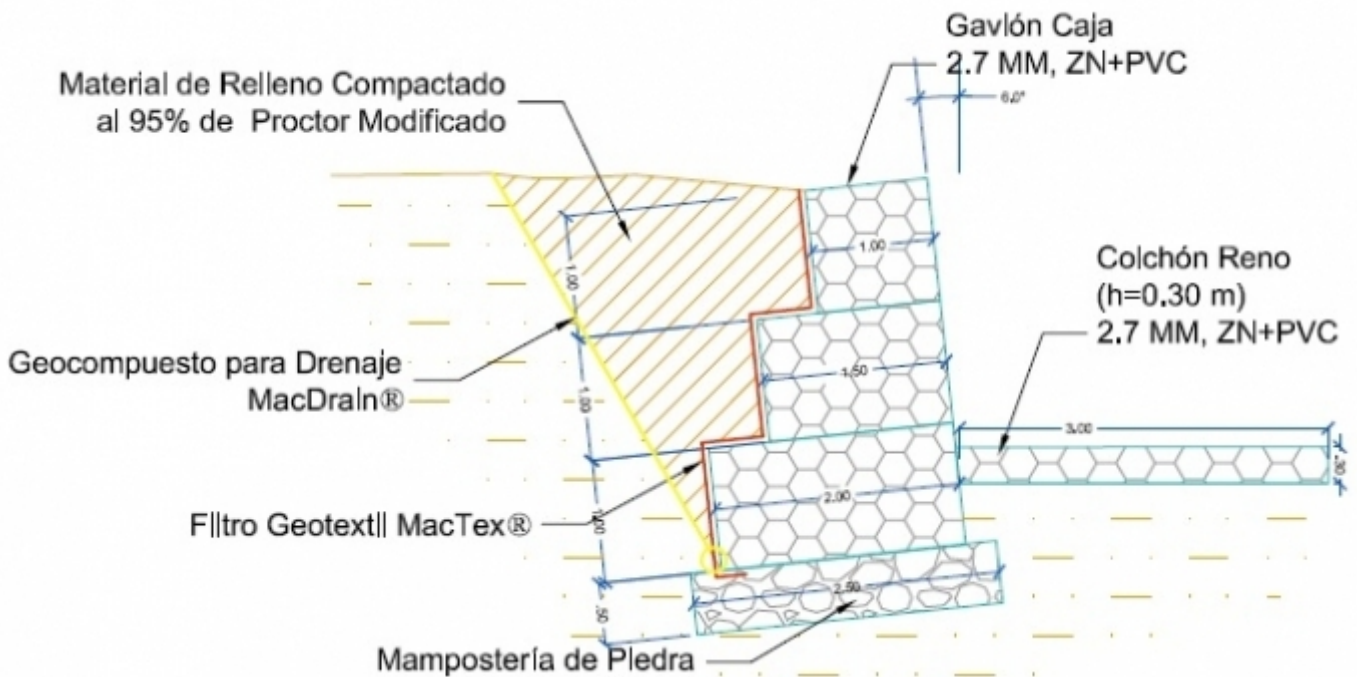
Gavlón Caja
2.7 MM, ZN+PVC

Material de Relleno Compactado al 95% de Proctor Modificado

6.0°

1.00

1.00

Colchón Reno (h=0.30 m) 2.7 MM, ZN+PVC

Geocompuesto para Drenaje MacDraln®

1.00

1.50

1.00

3.00

.30

F||tro Geotext|| MacTex®

1.00

2.00

2.50

.50

Mampostería de Pledra